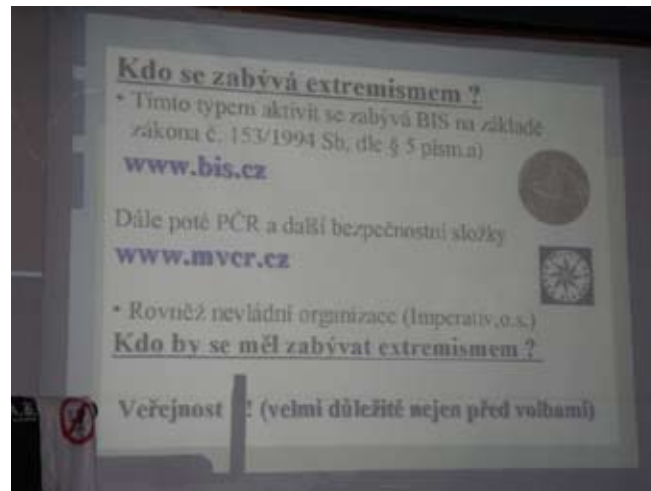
Kdo se zabývá extremismem ?

• Tímto typem aktivit se zabývá BIS na základě zákona č. 153/1994 Sb. dle § 5 písm.a)

www.bis.cz

Dále poté PČR a další bezpečnostní složky

www.mvcr.cz

• Rovněž nevládní organizace (Imperativ,o.s.)

Kdo by se měl zabývat extremismem ?

Veřejnost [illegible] (velmi důležité nejen před volbami)